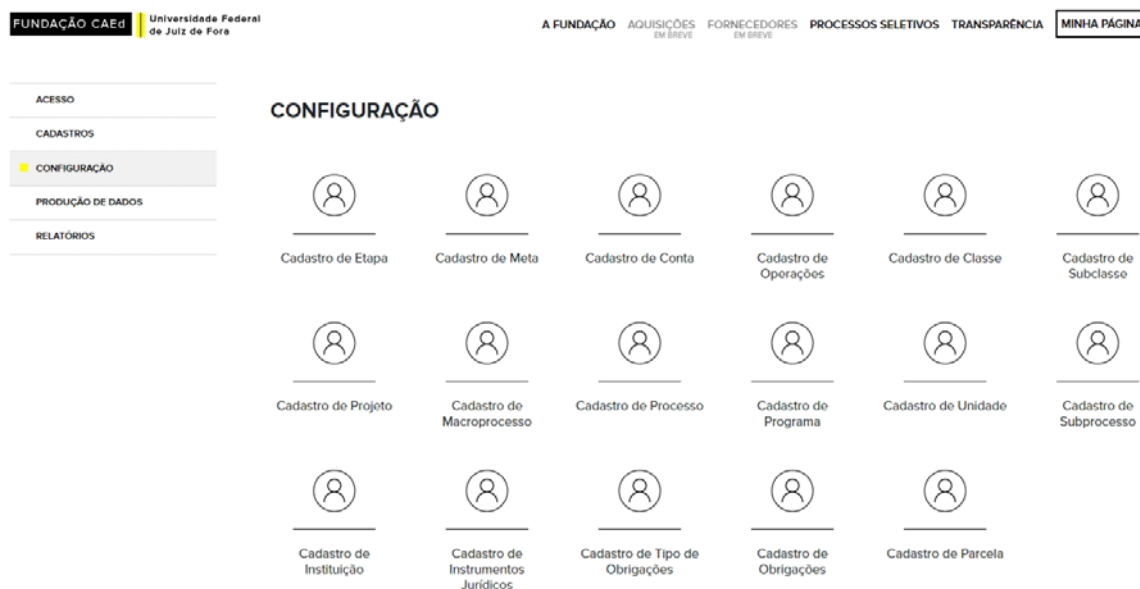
FUNDAÇÃO CAEd | Universidade Federal de Juiz de Fora

A FUNDAÇÃO AQUISIÇÕES EM BREVE FORNECEDORES EM BREVE PROCESSOS SELETIVOS TRANSPARÊNCIA MINHA PÁGINA

ACESSO
CADASTROS
CONFIGURAÇÃO
PRODUÇÃO DE DADOS
RELATÓRIOS

CONFIGURAÇÃO

Cadastro de Etapa
Cadastro de Meta
Cadastro de Conta
Cadastro de Operações
Cadastro de Classe
Cadastro de Subclasse

Cadastro de Projeto
Cadastro de Macroprocesso
Cadastro de Processo
Cadastro de Programa
Cadastro de Unidade
Cadastro de Subprocesso

Cadastro de Instituição
Cadastro de Instrumentos Jurídicos
Cadastro de Tipo de Obrigações
Cadastro de Obrigações
Cadastro de Parcela